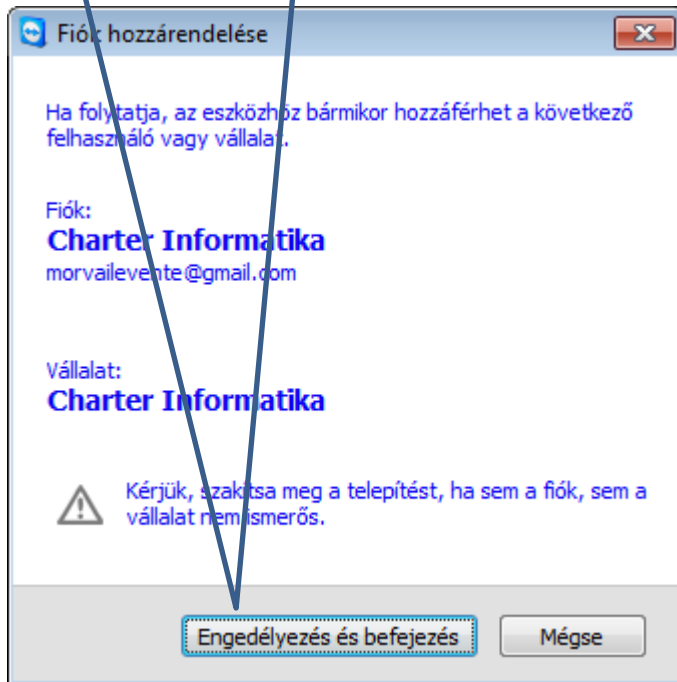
Fiók hozzárendelése

Ha folytatja, az eszközhöz bármikor hozzáférhet a következő felhasználó vagy vállalat.

Fiók:
Charter Informatika
morvailevente@gmail.com

Vállalat:
Charter Informatika

Kérjük, szakítsa meg a telepítést, ha sem a fiók, sem a vállalat nem ismerős.

Engedélyezés és befejezés
Mégse